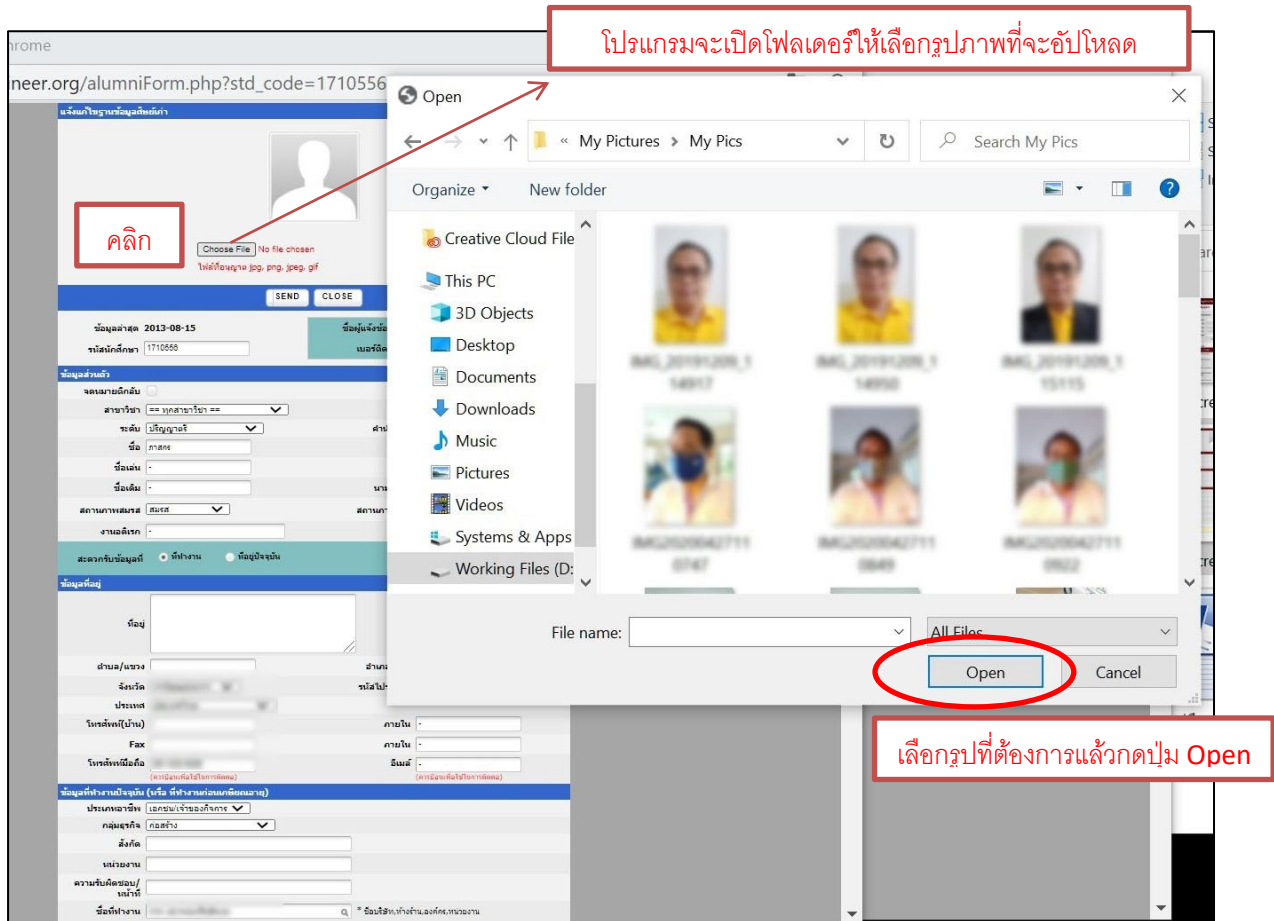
hrome

neer.org/alumniForm.php?std_code=1710556

โปรแกรมจะเปิดโฟลเดอร์ให้เลือกรูปภาพที่จะอัปโหลด

แจ้งแก้ไขฐานข้อมูลศิษย์เก่า

คลิก

Choose File No file chosen

ไฟล์ที่อนุญาต jpg, png, jpeg, gif

SEND CLOSE

ข้อมูลล่าสุด 2013-08-15

รหัสนักศึกษา 1710556

ข้อมูลส่วนตัว

สาขาวิชา == ทุกสาขาวิชา ==

ระดับ ปริญญาตรี

ชื่อ ภาสกร

ชื่อเล่น -

ชื่อเดิม -

สถานภาพสมรส สมรส

งานอดิเรก -

สะดวกรับข้อมูลที่ ที่ทำงาน ที่อยู่ปัจจุบัน

ข้อมูลที่อยู่

ที่อยู่

ตำบล/แขวง

จังหวัด

ประเทศ

โทรศัพท์(บ้าน)

Fax

โทรศัพท์มือถือ

ภายใน -

ภายใน -

อีเมล์ -

ข้อมูลที่ทำงานปัจจุบัน

ประเภทอาชีพ เอกชน/เจ้าของกิจการ

กลุ่มธุรกิจ ก่อสร้าง

สังกัด

หน่วยงาน

ความรับผิดชอบ/หน้าที่

ชื่อที่ทำงาน

Open

« My Pictures › My Pics

Search My Pics

Organize ▾ New folder

Creative Cloud Files

This PC

3D Objects

Desktop

Documents

Downloads

Music

Pictures

Videos

Systems & Apps

Working Files (D:

File name:

All Files

Open

Cancel

เลือกรูปที่ต้องการแล้วกดปุ่ม Open